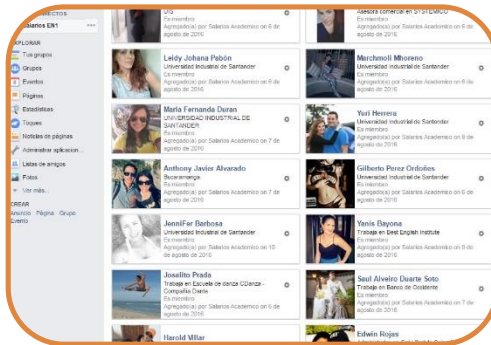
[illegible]ECTOS
Salarios EN1 •••

EXPLORAR
Tus grupos
Grupos
Eventos
Páginas
Estadísticas
Toques
Noticias de páginas
Administrar aplicacion...
Listas de amigos
Fotos
Ver más...

CREAR
Anuncio · Página · Grupo · Evento

UIS
Es miembro
Agregado(a) por Salarios Academico on 6 de agosto de 2016

Asesora comercial en SYSTEMCO
Es miembro
Agregado(a) por Salarios Academico on 6 de agosto de 2016

Leidy Johana Pabón
Universidad Industrial de Santander
Es miembro
Agregado(a) por Salarios Academico on 6 de agosto de 2016

Marchmoli Mhoreno
Universidad Industrial de Santander
Es miembro
Agregado(a) por Salarios Academico on 6 de agosto de 2016

Maria Fernanda Duran
UNIVERSIDAD INDUSTRIAL DE SANTANDER
Es miembro
Agregado(a) por Salarios Academico on 6 de agosto de 2016

Yuri Herrera
Universidad Industrial de Santander
Es miembro
Agregado(a) por Salarios Academico on 9 de agosto de 2016

Anthony Javier Alvarado
Bucaramanga
Es miembro
Agregado(a) por Salarios Academico on 7 de agosto de 2016

Gilberto Perez Ordoñes
Universidad Industrial de Santander
Es miembro
Agregado(a) por Salarios Academico on 6 de agosto de 2016

JenniFer Barbosa
Universidad Industrial de Santander
Es miembro
Agregado(a) por Salarios Academico on 10 de agosto de 2016

Yanis Bayona
Trabaja en Best English Institute
Es miembro
Agregado(a) por Salarios Academico on 6 de agosto de 2016

Joselito Prada
Trabaja en Escuela de danza CDanza - Compañía Danle
Es miembro
Agregado(a) por Salarios Academico on 6 de agosto de 2016

Saul Alveiro Duarte Soto
Trabaja en Banco de Occidente
Es miembro
Agregado(a) por Salarios Academico on 7 de agosto de 2016

Harold Villar

Edwin Rojas